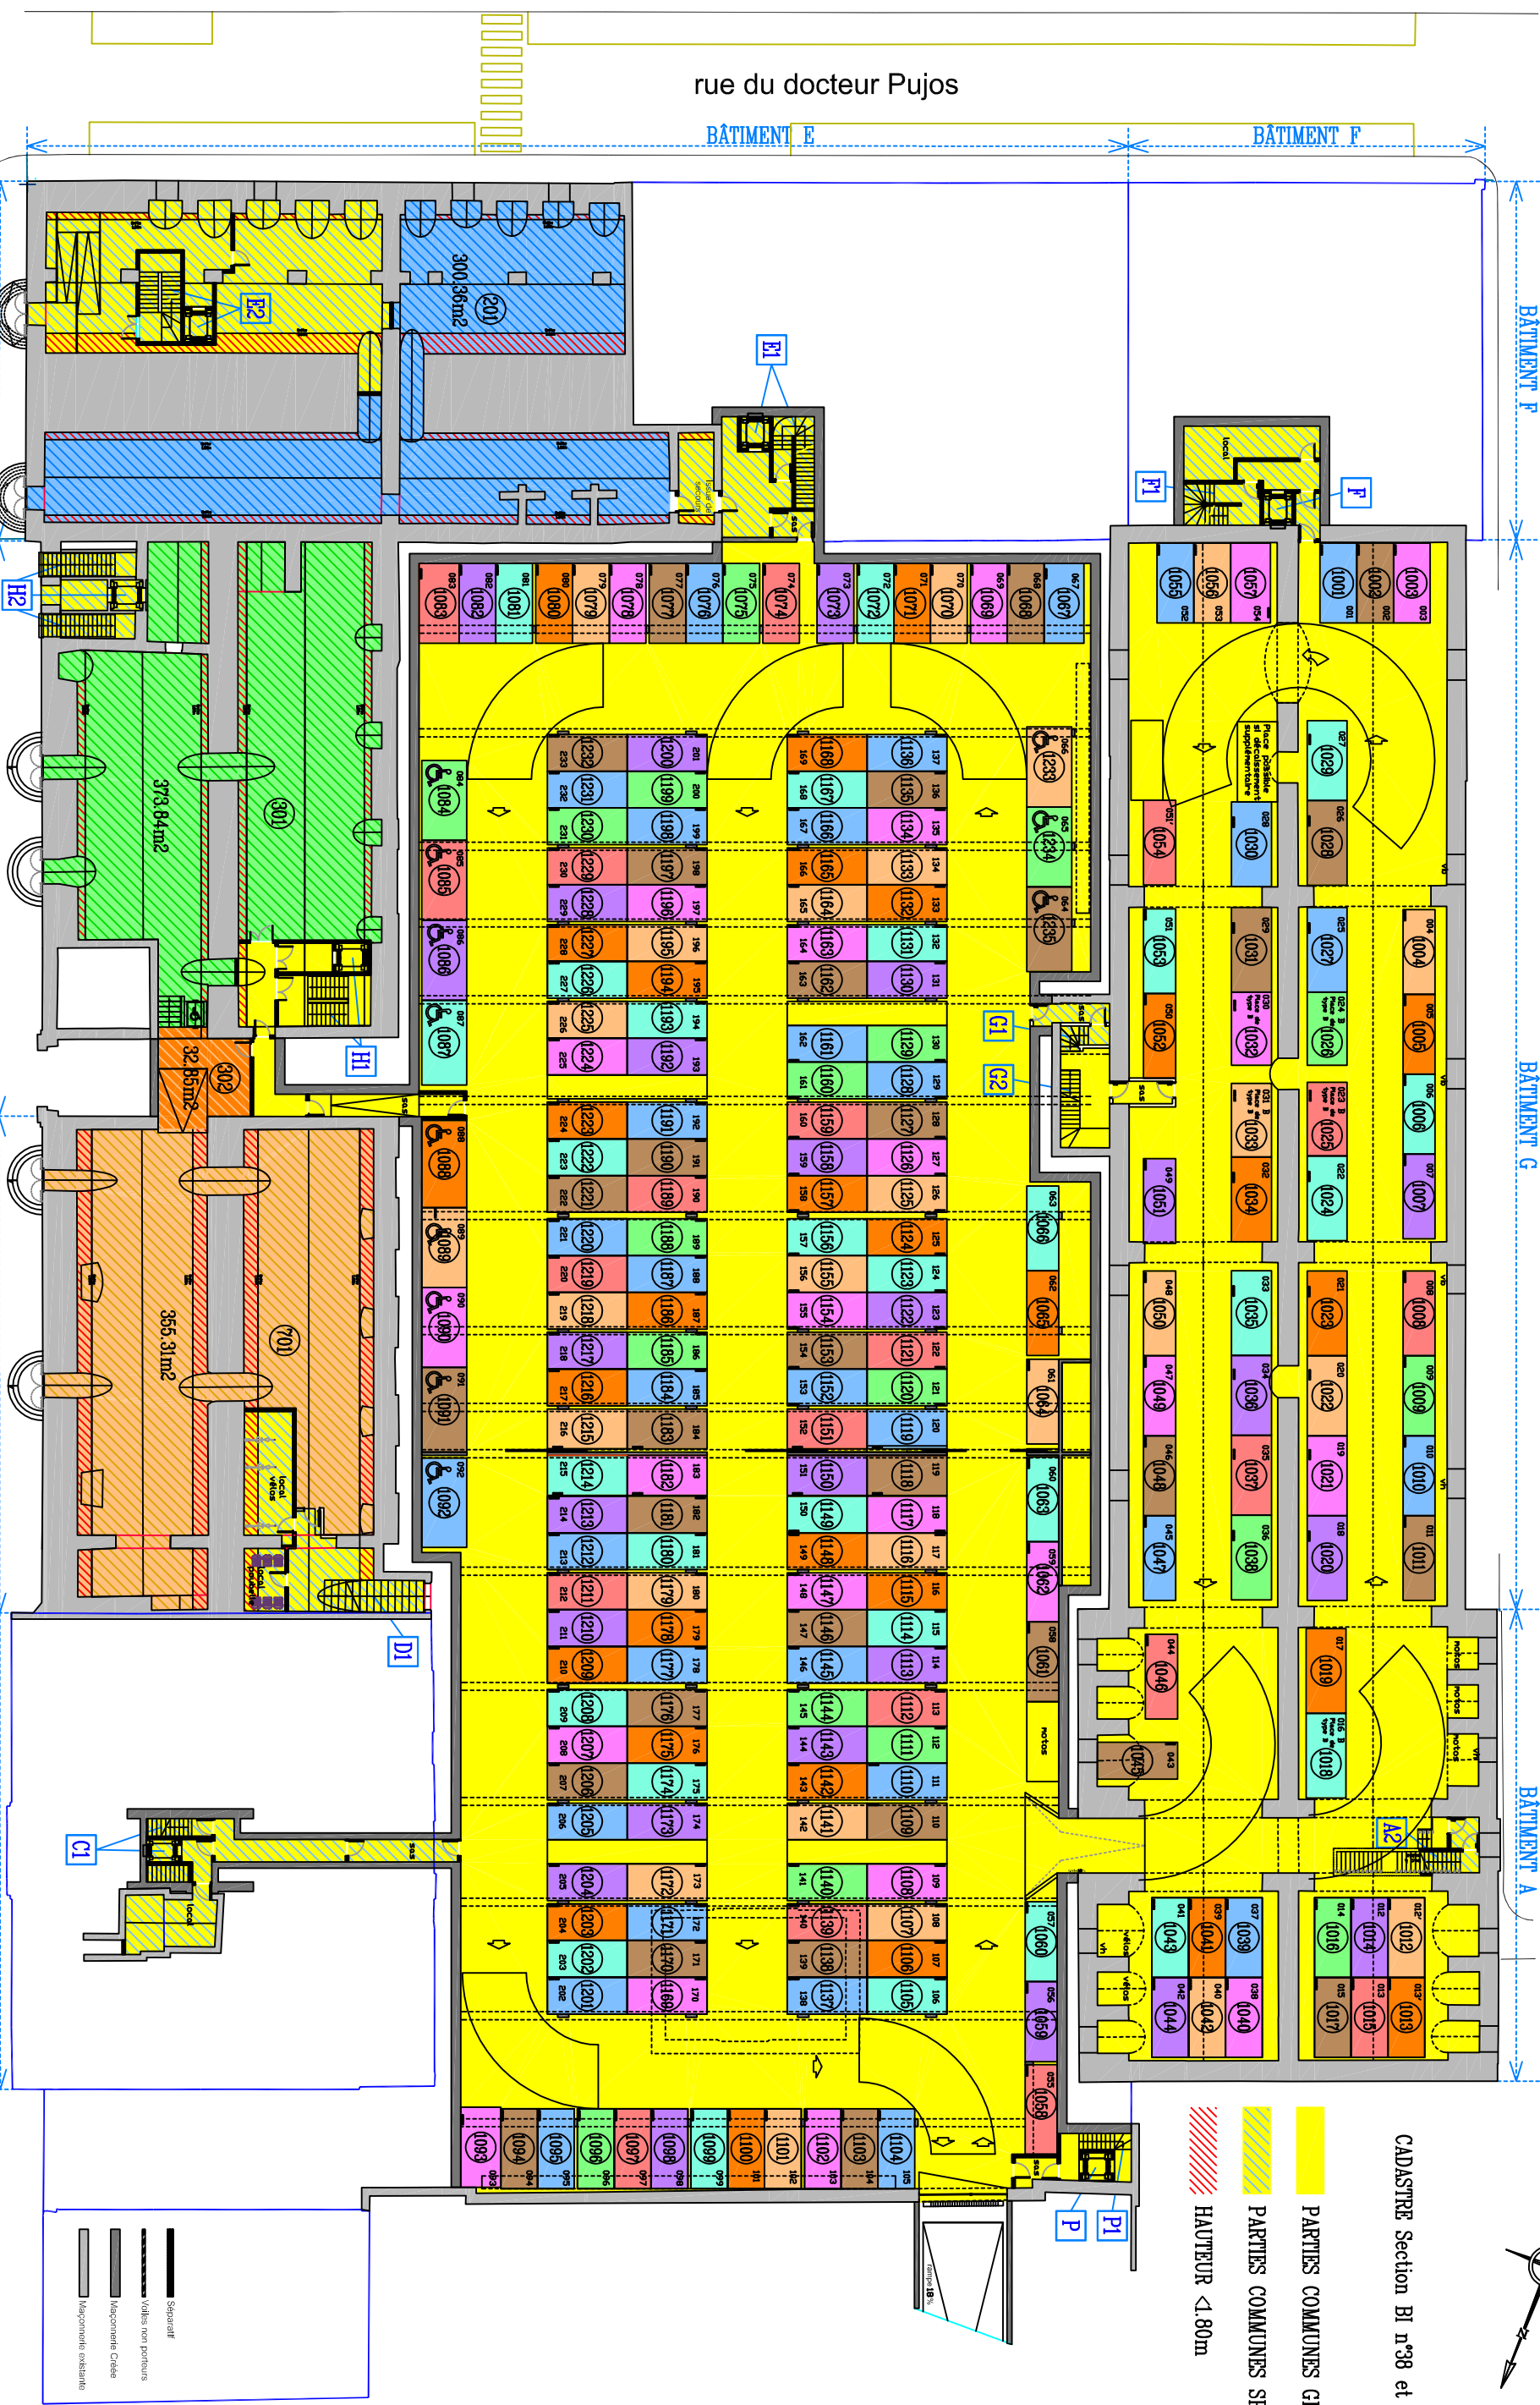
rue du docteur Pujos

BÂTIMENT E

BÂTIMENT F

BÂTIMENT F

BÂTIMENT G

BÂTIMENT A

E2
E1
F1
F
H2
H1
G1
G2
D1
C1
A2
P
P1

300.36m2
201

373.84m2
301

32.85m2
302

355.31m2
701

local vélos
local

1083 1082 1081 1080 1079 1078 1077 1076 1075 1074 1073 1072 1071 1070 1069 1068 1067

1084 1085 1086 1087 1088 1089 1090 1091 1092

1232 1231 1230 1229 1228 1227 1226 1225 1224 1223 1222 1221 1220 1219 1218 1217 1216 1215 1214 1213 1212 1211 1210 1209 1208 1207 1206 1205 1204 1203 1202 1201

1200 1199 1198 1197 1196 1195 1194 1193 1192 1191 1190 1189 1188 1187 1186 1185 1184 1183 1182 1181 1180 1179 1178 1177 1176 1175 1174 1173 1172 1171 1170 1169

1168 1167 1166 1165 1164 1163 1162 1161 1160 1159 1158 1157 1156 1155 1154 1153 1152 1151 1150 1149 1148 1147 1146 1145 1144 1143 1142 1141 1140 1139 1138 1137

1136 1135 1134 1133 1132 1131 1130 1129 1128 1127 1126 1125 1124 1123 1122 1121 1120 1119 1118 1117 1116 1115 1114 1113 1112 1111 1110 1109 1108 1107 1106 1105

1233 1234 1235

1066 1065 1064 1063 1062 1061 1060 1059 1058

motos

1093 1094 1095 1096 1097 1098 1099 1100 1101 1102 1103 1104

1055 1056 1057 1001 1002 1003

Place possible si déclassement supplémentaire

1054 1030 1029 1028
1053 1052 1031 1032 1033 1034 1051
1027 1026 1025 1024
1004 1005 1006 1007
1050 1049 1048 1047
1035 1036 1037 1038
1023 1022 1021 1020
1008 1009 1010 1011
1046 1045
1019 1018
1043 1044 1041 1042 1039 1040
1016 1017 1014 1015 1012 1013

vélos
motos

rampe 18%

Séparatif
Voiles non porteurs
Maçonnerie Créée
Maçonnerie existante

CADASTRE Section BI n°38 et
PARTIES COMMUNES G
PARTIES COMMUNES S
HAUTEUR <1.80m